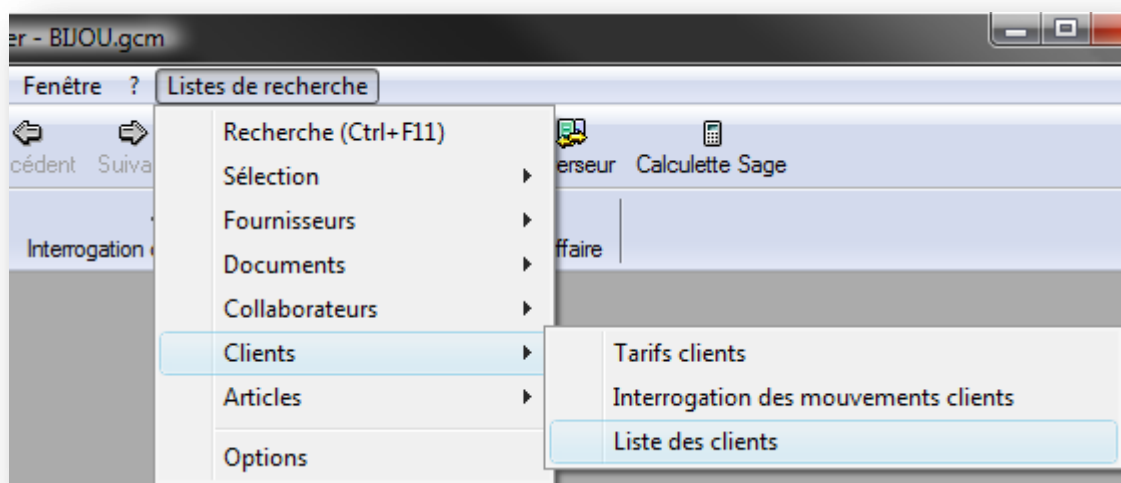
er - BIJOU.gcm

Fenêtre ? Listes de recherche

cédent Suiva

Interrogation

Recherche (Ctrl+F11)
Sélection
Fournisseurs
Documents
Collaborateurs
Clients
Articles
Options

erseur Calculette Sage

ffaire

Tarifs clients
Interrogation des mouvements clients
Liste des clients